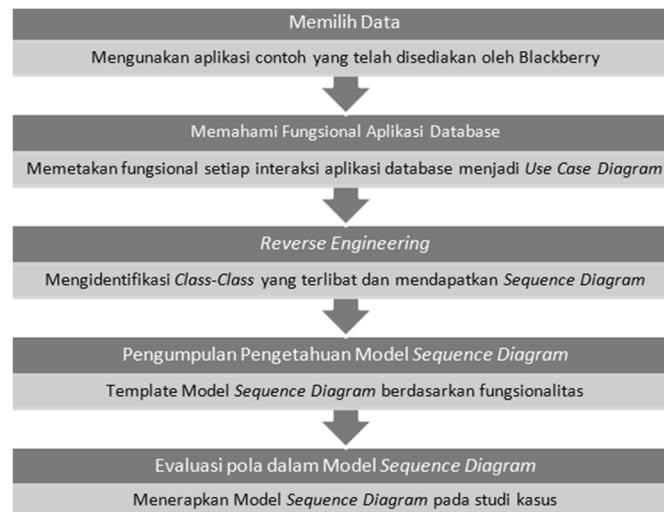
Memilih Data

Mengunakan aplikasi contoh yang telah disediakan oleh Blackberry

Memahami Fungsional Aplikasi Database

Memetakan fungsional setiap interaksi aplikasi database menjadi *Use Case Diagram*

*Reverse Engineering*

Mengidentifikasi *Class-Class* yang terlibat dan mendapatkan *Sequence Diagram*

Pengumpulan Pengetahuan Model *Sequence Diagram*

Template Model *Sequence Diagram* berdasarkan fungsionalitas

Evaluasi pola dalam Model *Sequence Diagram*

Menerapkan Model *Sequence Diagram* pada studi kasus